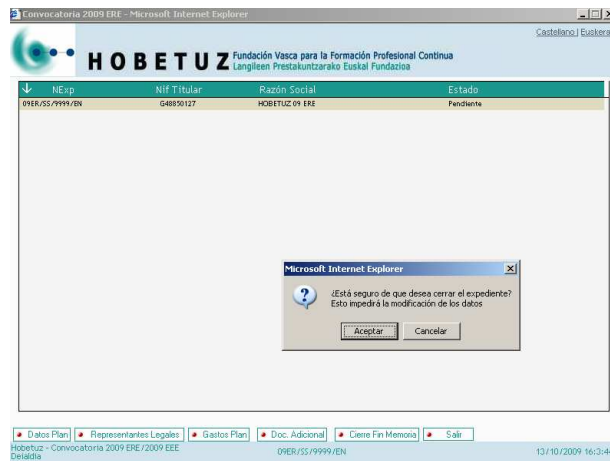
Convocatoria 2009 ERE - Microsoft Internet Explorer

Castellano | Euskera

HOBETUZ Fundación Vasca para la Formación Profesional Continua
Langileen Prestakuntzarako Euskal Fundazioa

| NExp | Nif Titular | Razón Social | Estado |
|---|---|---|---|
| 09ER/SS/9999/EN | G48850127 | HOBETUZ 09 ERE | Pendiente |

Microsoft Internet Explorer

¿Está seguro de que desea cerrar el expediente?
Esto impedirá la modificación de los datos

Aceptar Cancelar

Datos Plan | Representantes Legales | Gastos Plan | Doc. Adicional | Cierre Fin Memoria | Salir

Hobetuz - Convocatoria 2009 ERE /2009 EEE Deialdia

09ER/SS/9999/EN

13/10/2009 16:3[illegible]